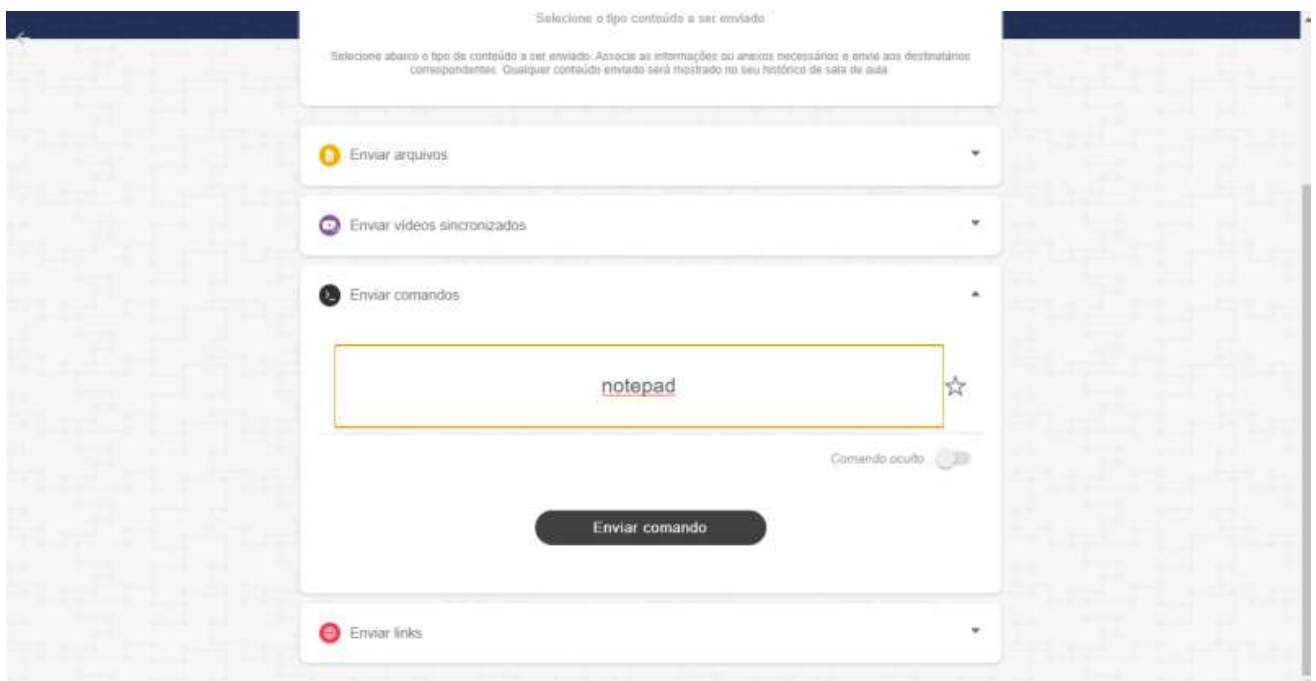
Selecione o tipo conteúdo a ser enviado

Selecione abaixo o tipo de conteúdo a ser enviado. Associe as informações ou anexos necessários e envie aos destinatários correspondentes. Qualquer conteúdo enviado será mostrado no seu histórico de sala de aula.

Enviar arquivos

Enviar vídeos sincronizados

Enviar comandos

notepad

Comando oculto

Enviar comando

Enviar links